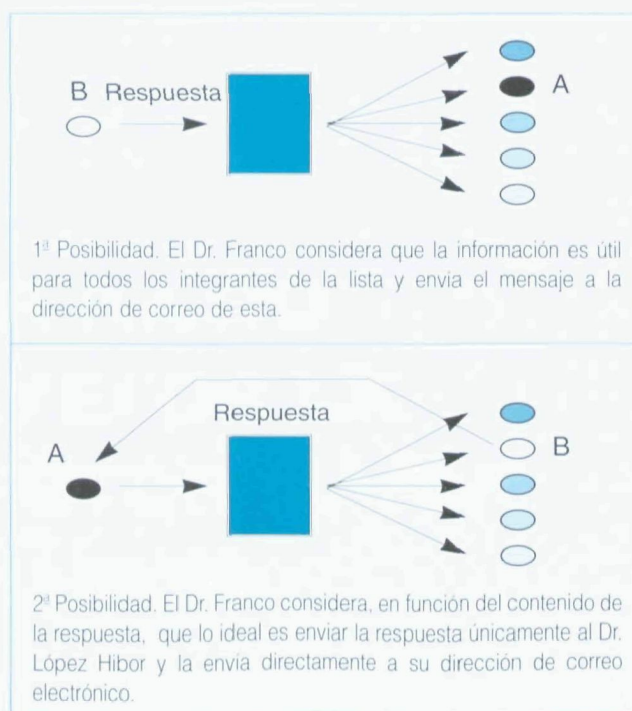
B Respuesta

A

1ª Posibilidad. El Dr. Franco considera que la información es útil para todos los integrantes de la lista y envia el mensaje a la dirección de correo de esta.

Respuesta

A

B

2ª Posibilidad. El Dr. Franco considera, en función del contenido de la respuesta, que lo ideal es enviar la respuesta únicamente al Dr. López Hibor y la envía directamente a su dirección de correo electrónico.